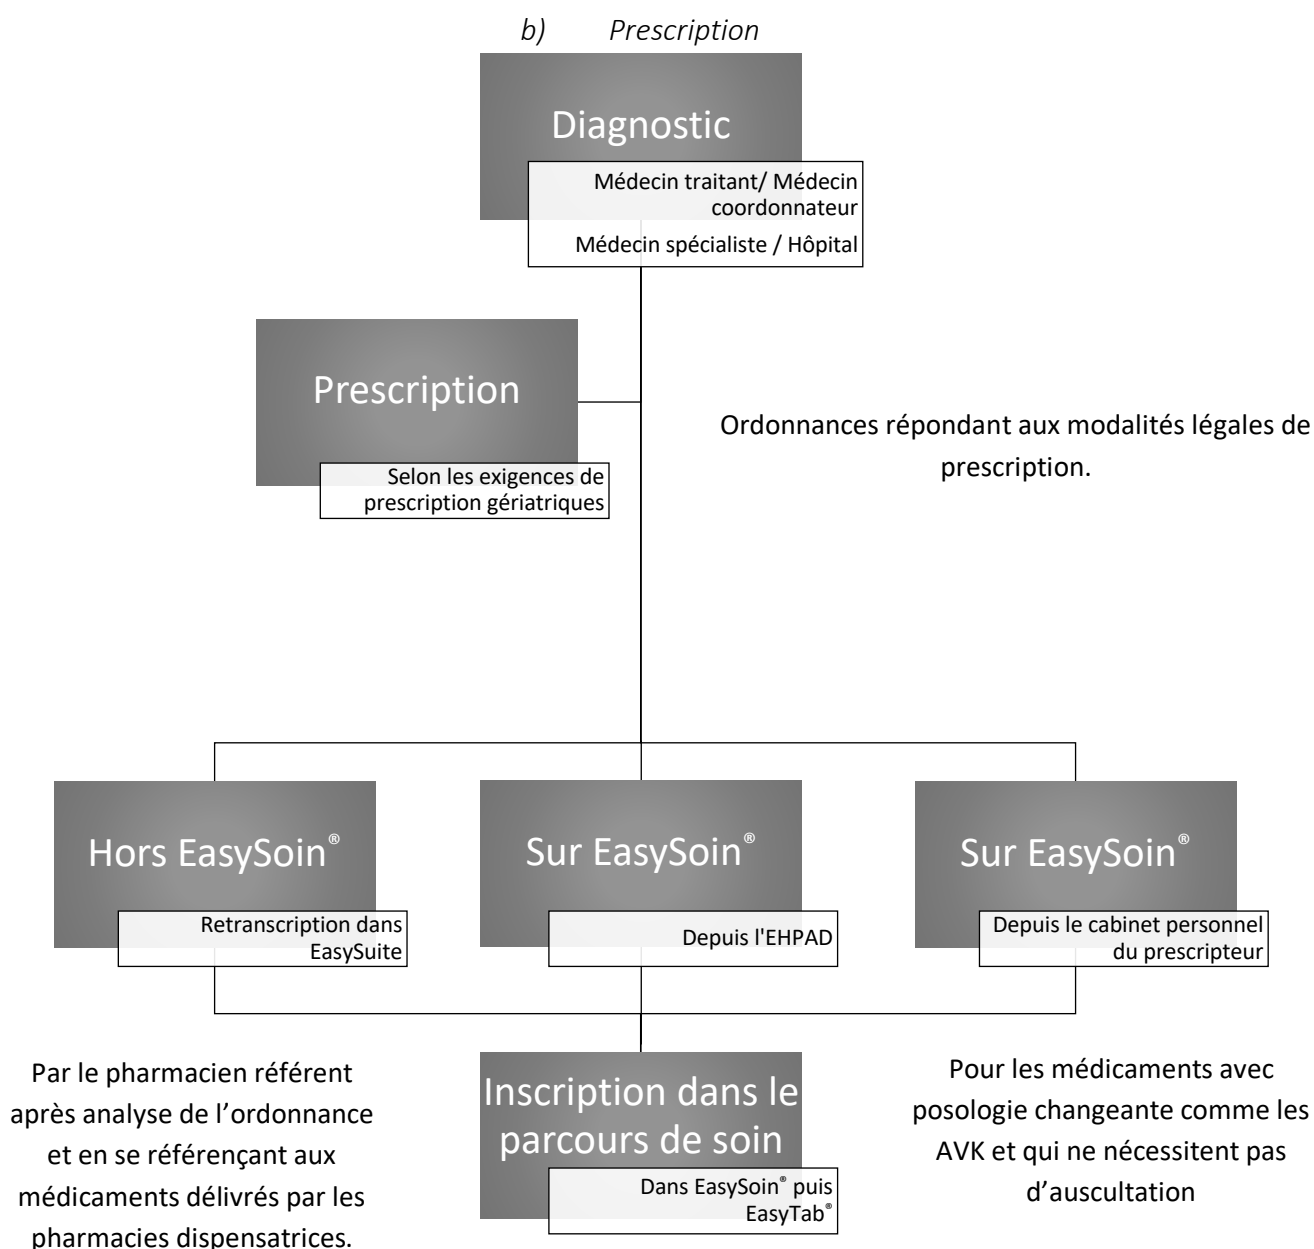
b) Prescription

Diagnostic

Médecin traitant/ Médecin coordonnateur

Médecin spécialiste / Hôpital

Prescription

Selon les exigences de prescription gériatriques

Ordonnances répondant aux modalités légales de prescription.

Hors EasySoin®

Retranscription dans EasySuite

Sur EasySoin®

Depuis l'EHPAD

Sur EasySoin®

Depuis le cabinet personnel du prescripteur

Par le pharmacien référent après analyse de l'ordonnance et en se référençant aux médicaments délivrés par les pharmacies dispensatrices.

Inscription dans le parcours de soin

Dans EasySoin® puis EasyTab®

Pour les médicaments avec posologie changeante comme les AVK et qui ne nécessitent pas d'auscultation